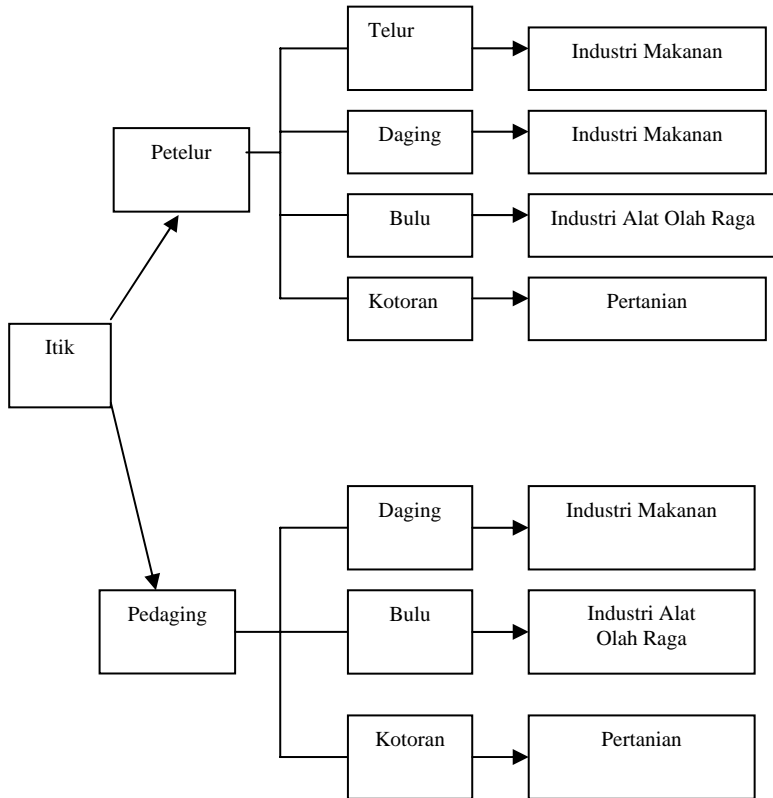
Itik

Petelur

Telur

Industri Makanan

Daging

Industri Makanan

Bulu

Industri Alat Olah Raga

Kotoran

Pertanian

Pedaging

Daging

Industri Makanan

Bulu

Industri Alat Olah Raga

Kotoran

Pertanian